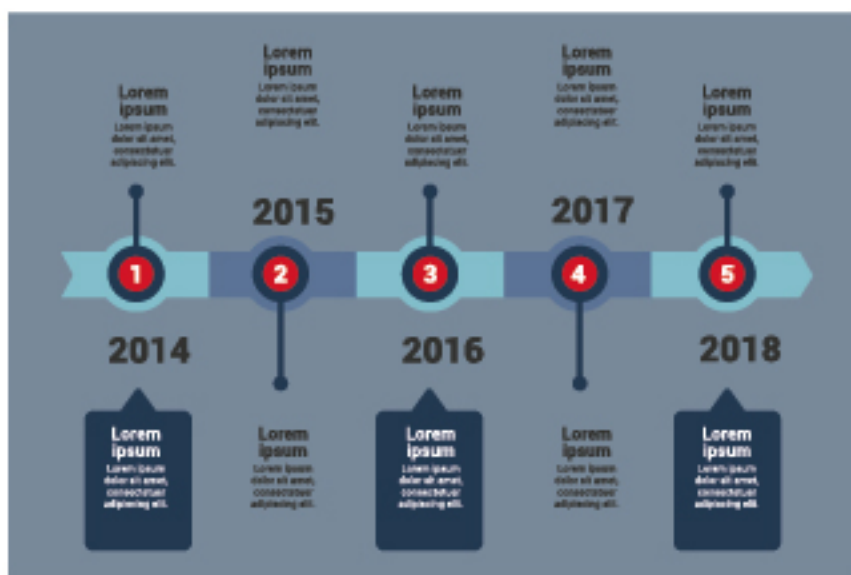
Lorem ipsum
Lorem ipsum dolor sit amet, consectetuer adipiscing elit.

1

2014

Lorem ipsum
Lorem ipsum dolor sit amet, consectetuer adipiscing elit.

Lorem ipsum
Lorem ipsum dolor sit amet, consectetuer adipiscing elit.

2015

2

Lorem ipsum
Lorem ipsum dolor sit amet, consectetuer adipiscing elit.

Lorem ipsum
Lorem ipsum dolor sit amet, consectetuer adipiscing elit.

3

2016

Lorem ipsum
Lorem ipsum dolor sit amet, consectetuer adipiscing elit.

Lorem ipsum
Lorem ipsum dolor sit amet, consectetuer adipiscing elit.

2017

4

Lorem ipsum
Lorem ipsum dolor sit amet, consectetuer adipiscing elit.

Lorem ipsum
Lorem ipsum dolor sit amet, consectetuer adipiscing elit.

5

2018

Lorem ipsum
Lorem ipsum dolor sit amet, consectetuer adipiscing elit.